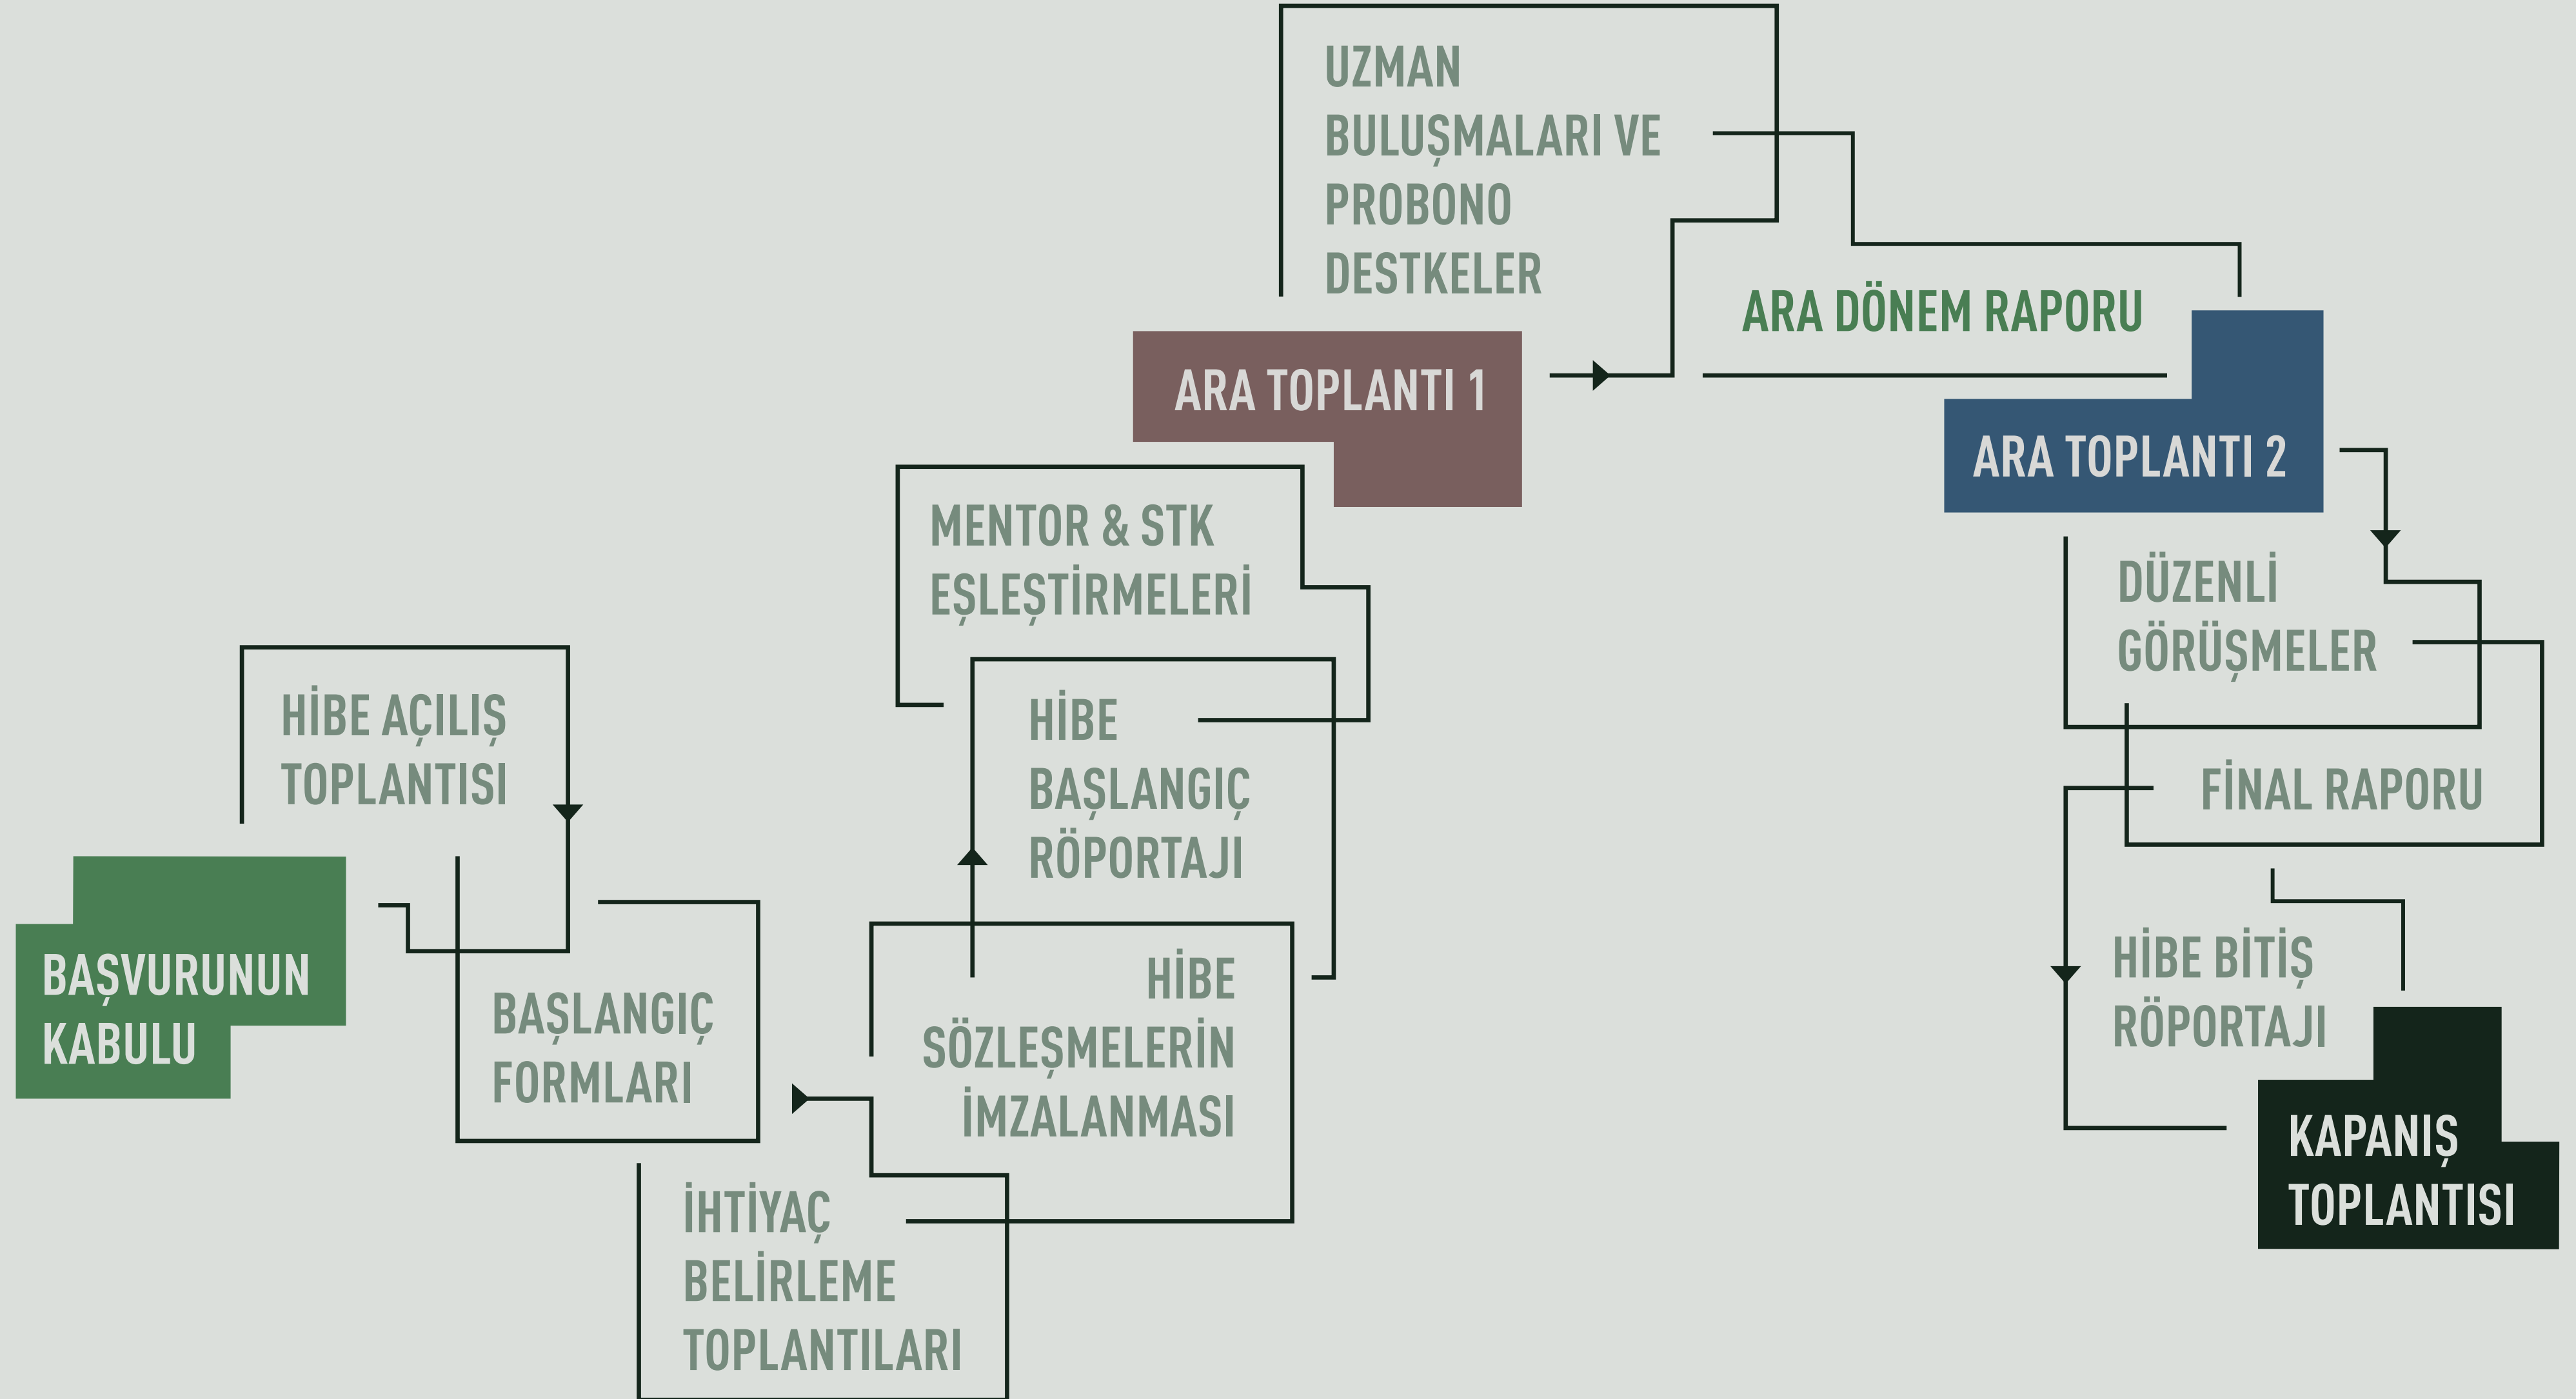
BAŞVURUNUN KABULU

HİBE AÇILIŞ TOPLANTISI

BAŞLANGIÇ FORMLARI

İHTİYAÇ BELİRLEME TOPLANTILARI

HİBE SÖZLEŞMELERİN İMZALANMASI

HİBE BAŞLANGIÇ RÖPORTAJI

MENTOR & STK EŞLEŞTİRMELERİ

ARA TOPLANTI 1

UZMAN BULUŞMALARI VE PROBONO DESTKELER

ARA DÖNEM RAPORU

ARA TOPLANTI 2

DÜZENLİ GÖRÜŞMELER

FİNAL RAPORU

HİBE BİTİŞ RÖPORTAJI

KAPANIŞ TOPLANTISI